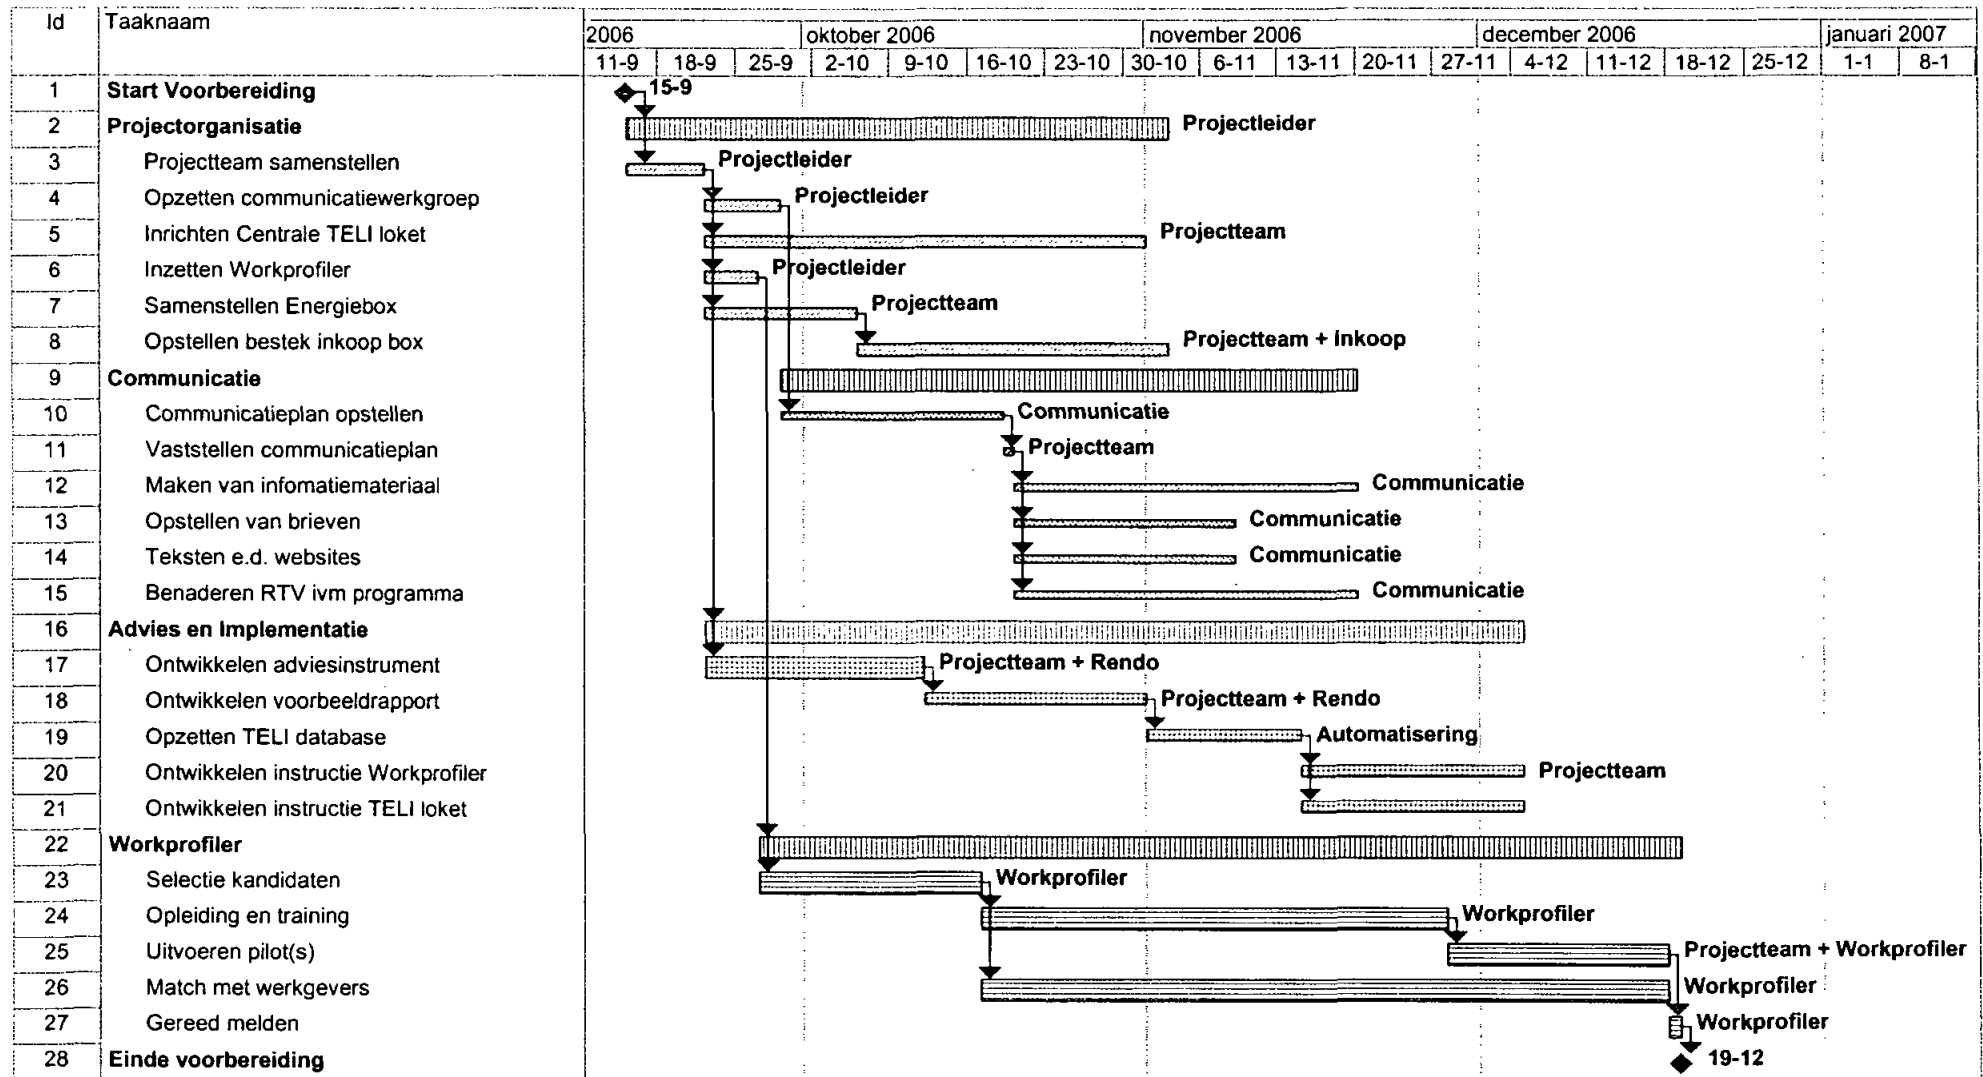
| Id | Taaknaam |
|---|---|
| 1 | Start Voorbereiding |
| 2 | Projectorganisatie |
| 3 | Projectteam samenstellen |
| 4 | Opzetten communicatiewerkgroep |
| 5 | Inrichten Centrale TELI loket |
| 6 | Inzetten Workprofiler |
| 7 | Samenstellen Energiebox |
| 8 | Opstellen bestek inkoop box |
| 9 | Communicatie |
| 10 | Communicatieplan opstellen |
| 11 | Vaststellen communicatieplan |
| 12 | Maken van infomatiemateriaal |
| 13 | Opstellen van brieven |
| 14 | Teksten e.d. websites |
| 15 | Benaderen RTV ivm programma |
| 16 | Advies en Implementatie |
| 17 | Ontwikkelen adviesinstrument |
| 18 | Ontwikkelen voorbeeldrapport |
| 19 | Opzetten TELI database |
| 20 | Ontwikkelen instructie Workprofiler |
| 21 | Ontwikkelen instructie TELI loket |
| 22 | Workprofiler |
| 23 | Selectie kandidaten |
| 24 | Opleiding en training |
| 25 | Uitvoeren pilot(s) |
| 26 | Match met werkgevers |
| 27 | Gereed melden |
| 28 | Einde voorbereiding |

2006 | oktober 2006 | november 2006 | december 2006 | januari 2007
11-9 | 18-9 | 25-9 | 2-10 | 9-10 | 16-10 | 23-10 | 30-10 | 6-11 | 13-11 | 20-11 | 27-11 | 4-12 | 11-12 | 18-12 | 25-12 | 1-1 | 8-1

15-9
Projectleider
Projectleider
Projectleider
Projectteam
Projectleider
Projectteam
Projectteam + Inkoop
Communicatie
Projectteam
Communicatie
Communicatie
Communicatie
Communicatie
Projectteam + Rendo
Projectteam + Rendo
Automatisering
Projectteam
Workprofiler
Workprofiler
Projectteam + Workprofiler
Workprofiler
Workprofiler
19-12